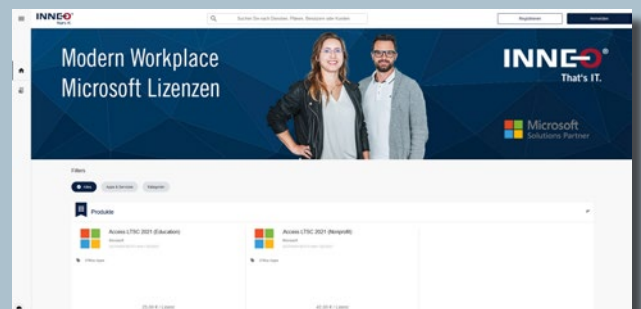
INNEO
That's IT.

Suchen Sie nach Diensten, Plänen, Benutzern oder Kunden

Registrieren

Anmelden

Modern Workplace
Microsoft Lizenzen

INNEO®
That's IT.

Microsoft
Solutions Partner

Filters

Alles

Apps & Services

Kategorien

Produkte

Access LTSC 2021 (Education)

Microsoft

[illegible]

Access LTSC 2021 (Nonprofit)

Microsoft

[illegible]

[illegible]

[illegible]

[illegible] € / Lizenz

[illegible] € / Lizenz